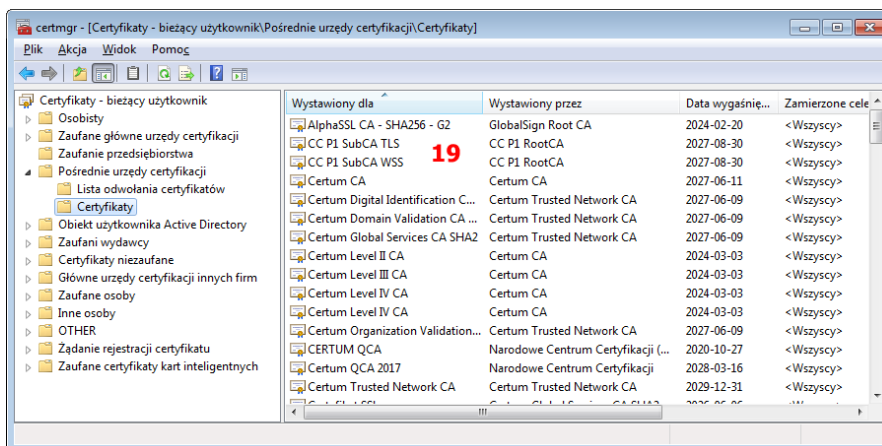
certmgr - [Certyfikaty - bieżący użytkownik\Pośrednie urzędy certyfikacji\Certyfikaty]

Plik Akcja Widok Pomoc

Certyfikaty - bieżący użytkownik
Osobisty
Zaufane główne urzędy certyfikacji
Zaufanie przedsiębiorstwa
Pośrednie urzędy certyfikacji
Lista odwołania certyfikatów
Certyfikaty
Obiekt użytkownika Active Directory
Zaufani wydawcy
Certyfikaty niezaufane
Główne urzędy certyfikacji innych firm
Zaufane osoby
Inne osoby
OTHER
Żądanie rejestracji certyfikatu
Zaufane certyfikaty kart inteligentnych

19

| Wystawiony dla | Wystawiony przez | Data wygaśnię... | Zamierzone cele |
|---|---|---|---|
| AlphaSSL CA - SHA256 - G2 | GlobalSign Root CA | 2024-02-20 | <Wszyscy> |
| CC P1 SubCA TLS | CC P1 RootCA | 2027-08-30 | <Wszyscy> |
| CC P1 SubCA WSS | CC P1 RootCA | 2027-08-30 | <Wszyscy> |
| Certum CA | Certum CA | 2027-06-11 | <Wszyscy> |
| Certum Digital Identification C... | Certum Trusted Network CA | 2027-06-09 | <Wszyscy> |
| Certum Domain Validation CA ... | Certum Trusted Network CA | 2027-06-09 | <Wszyscy> |
| Certum Global Services CA SHA2 | Certum Trusted Network CA | 2027-06-09 | <Wszyscy> |
| Certum Level II CA | Certum CA | 2024-03-03 | <Wszyscy> |
| Certum Level III CA | Certum CA | 2024-03-03 | <Wszyscy> |
| Certum Level IV CA | Certum CA | 2024-03-03 | <Wszyscy> |
| Certum Level IV CA | Certum CA | 2024-03-03 | <Wszyscy> |
| Certum Organization Validation... | Certum Trusted Network CA | 2027-06-09 | <Wszyscy> |
| CERTUM QCA | Narodowe Centrum Certyfikacji | 2020-10-27 | <Wszyscy> |
| Certum QCA 2017 | Narodowe Centrum Certyfikacji | 2028-03-16 | <Wszyscy> |
| Certum Trusted Network CA | Certum CA | 2029-12-31 | <Wszyscy> |
| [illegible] | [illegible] | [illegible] | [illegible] |